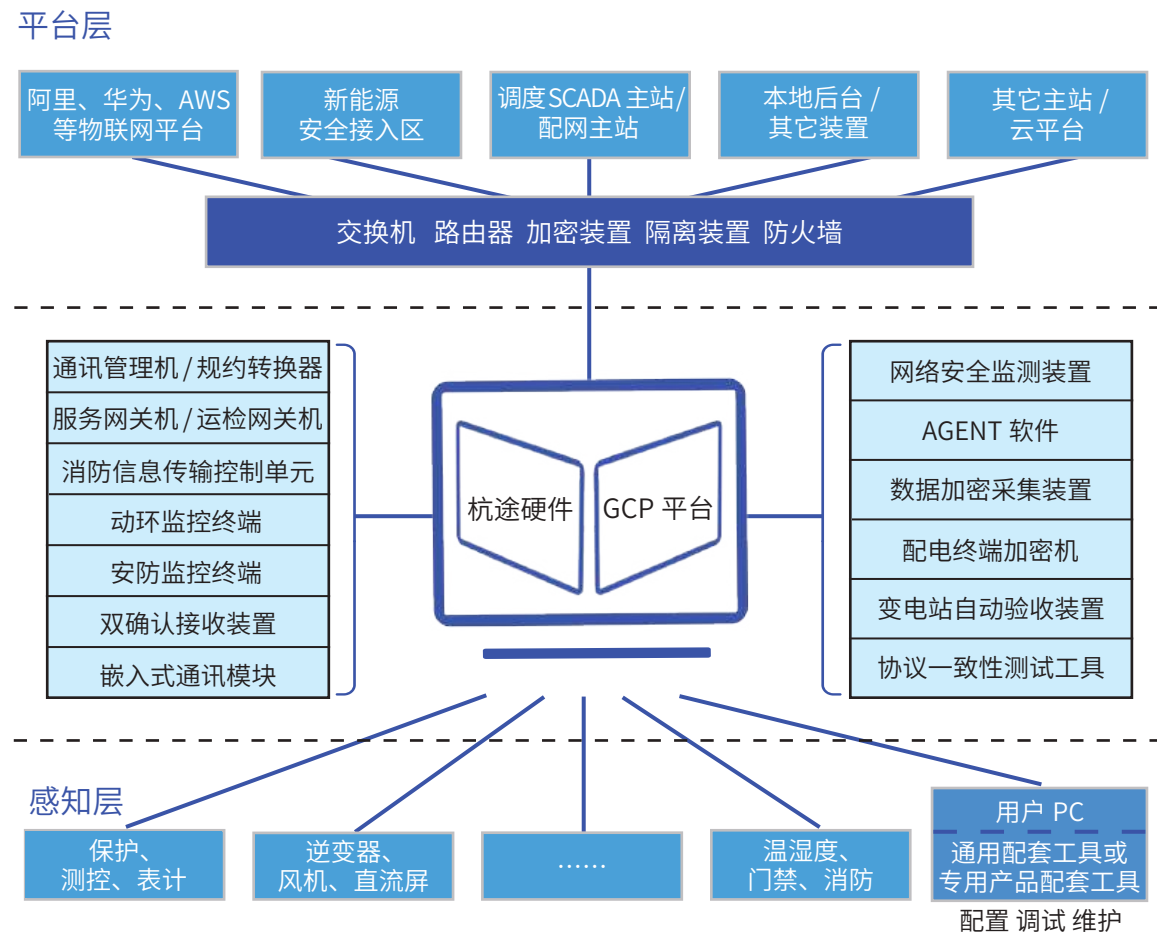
平台层

阿里、华为、AWS 等物联网平台

新能源 安全接入区

调度SCADA主站/ 配网主站

本地后台 / 其它装置

其它主站 / 云平台

交换机 路由器 加密装置 隔离装置 防火墙

通讯管理机/规约转换器
服务网关机/运检网关机
消防信息传输控制单元
动环监控终端
安防监控终端
双确认接收装置
嵌入式通讯模块

杭途硬件 GCP 平台

网络安全监测装置
AGENT 软件
数据加密采集装置
配电终端加密机
变电站自动验收装置
协议一致性测试工具

感知层

保护、 测控、表计

逆变器、 风机、直流屏

……

温湿度、 门禁、消防

用户 PC

通用配套工具或 专用产品配套工具

配置 调试 维护